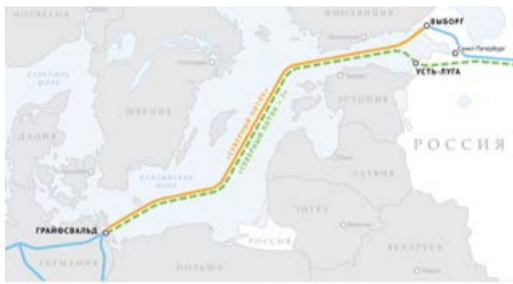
НОРВЕГИЯ
ФИНЛЯНДИЯ
ВЫБОРГ
Санкт-Петербург
УСТЬ-ЛУГА
СЕВЕРНОЕ МОРЕ
ШВЕЦИЯ
ЭСТОНИЯ
ДАНИЯ
РОССИЯ
«СЕВЕРНЫЙ ПОТОК»
«СЕВЕРНЫЙ ПОТОК 2»
БАЛТИЙСКОЕ МОРЕ
ЛАТВИЯ
ЛИТВА
ГРАЙФСВАЛЬД
РОССИЯ
БЕЛАРУСЬ
ГЕРМАНИЯ
ПОЛЬША